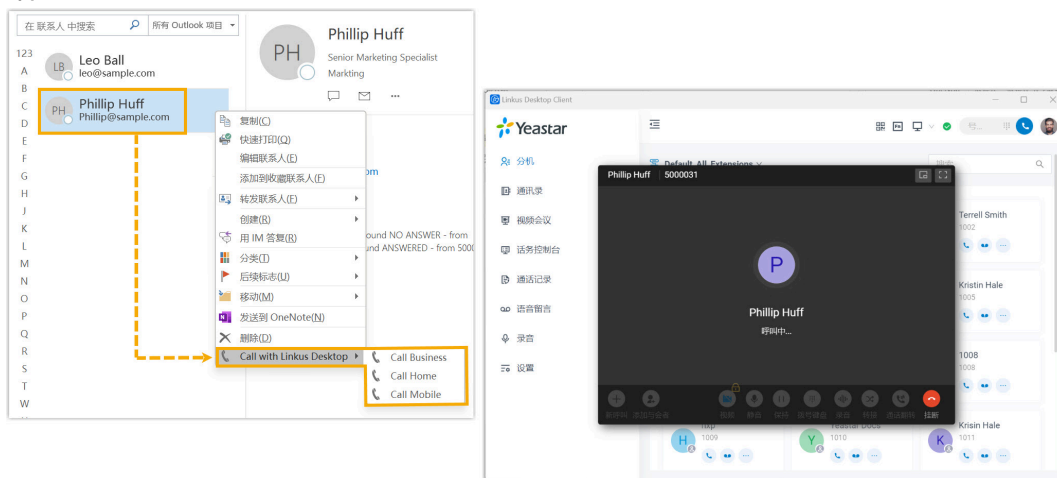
在 联系人 中搜索
所有 Outlook 项目

123
A
B
C
D
E
F
G
H
I
J
K
L
M
N
O
P
Q
R
S
T
W

LB Leo Ball
leo@sample.com

PH Phillip Huff
Phillip@sample.com

PH Phillip Huff
Senior Marketing Specialist
Markting

复制(C)
快速打印(Q)
编辑联系人(E)
添加到收藏联系人(F)
转发联系人(F)
创建(R)
用 IM 答复(R)
分类(T)
后续标志(U)
移动(M)
发送到 OneNote(N)
删除(D)
Call with Linkus Desktop
Call Business
Call Home
Call Mobile

om
ound NO ANSWER - from
und ANSWERED - from 500

Linkus Desktop Client
Yeastar
分机
通讯录
视频会议
话务控制台
通话记录
语音留言
录音
设置

Default All Extensions
Phillip Huff 5000031
P
Phillip Huff
呼叫中...
新呼叫 添加与会者 视频 静音 保持 语音留言 录音 转接 通话前转 挂断

Terrell Smith
1002
Kristin Hale
1005
1008
1008
Krisin Hale
1011
H
1009
Y
Yeastar Docs
1010
K